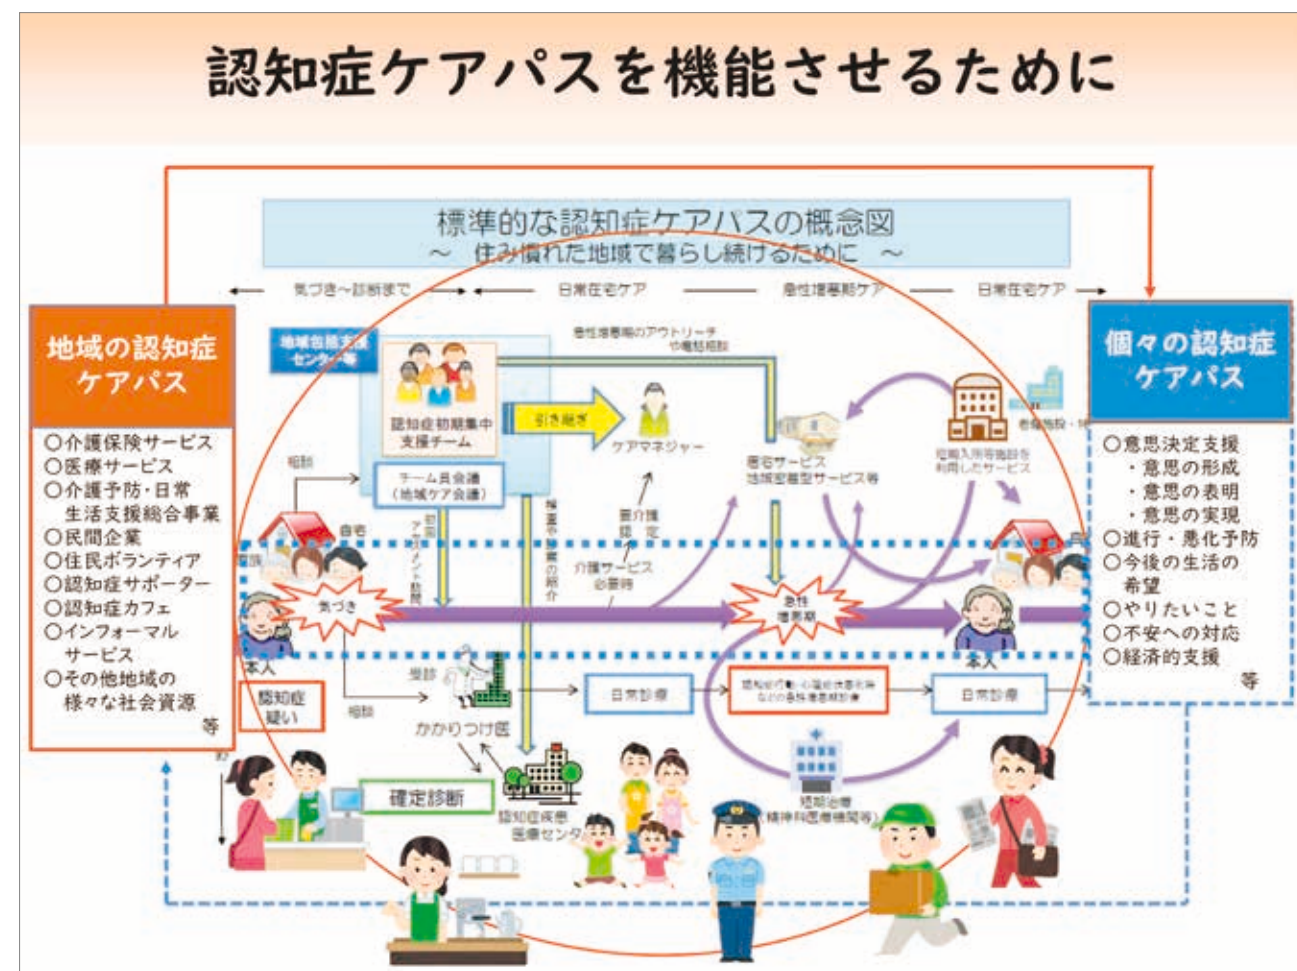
認知症ケアパスを機能させるために

標準的な認知症ケアパスの概念図
～ 住み慣れた地域で暮らし続けるために ～

気づき～診断まで　日常在宅ケア　急性増悪期ケア　日常在宅ケア

地域の認知症ケアパス

○介護保険サービス
○医療サービス
○介護予防・日常生活支援総合事業
○民間企業
○住民ボランティア
○認知症サポーター
○認知症カフェ
○インフォーマルサービス
○その他地域の様々な社会資源
等

地域包括支援センター等

認知症初期集中支援チーム

引き継ぎ

ケアマネジャー

急性増悪期のアウトリーチや電話相談

チーム員会議（地域ケア会議）

相談

自宅

気づき

本人

認知症疑い

相談

受診

かかりつけ医

確定診断

認知症疾患医療センター

日常診療

要介護認定

介護サービス必要時

居宅サービス 地域密着型サービス等

短期入所等施設を利用したサービス

急性増悪期

認知症の行動・心理症状悪化時などの急性増悪期診療

日常診療

短期治療（精神科医療機関等）

本人

個々の認知症ケアパス

○意思決定支援
・意思の形成
・意思の表明
・意思の実現
○進行・悪化予防
○今後の生活の希望
○やりたいこと
○不安への対応
○経済的支援
等